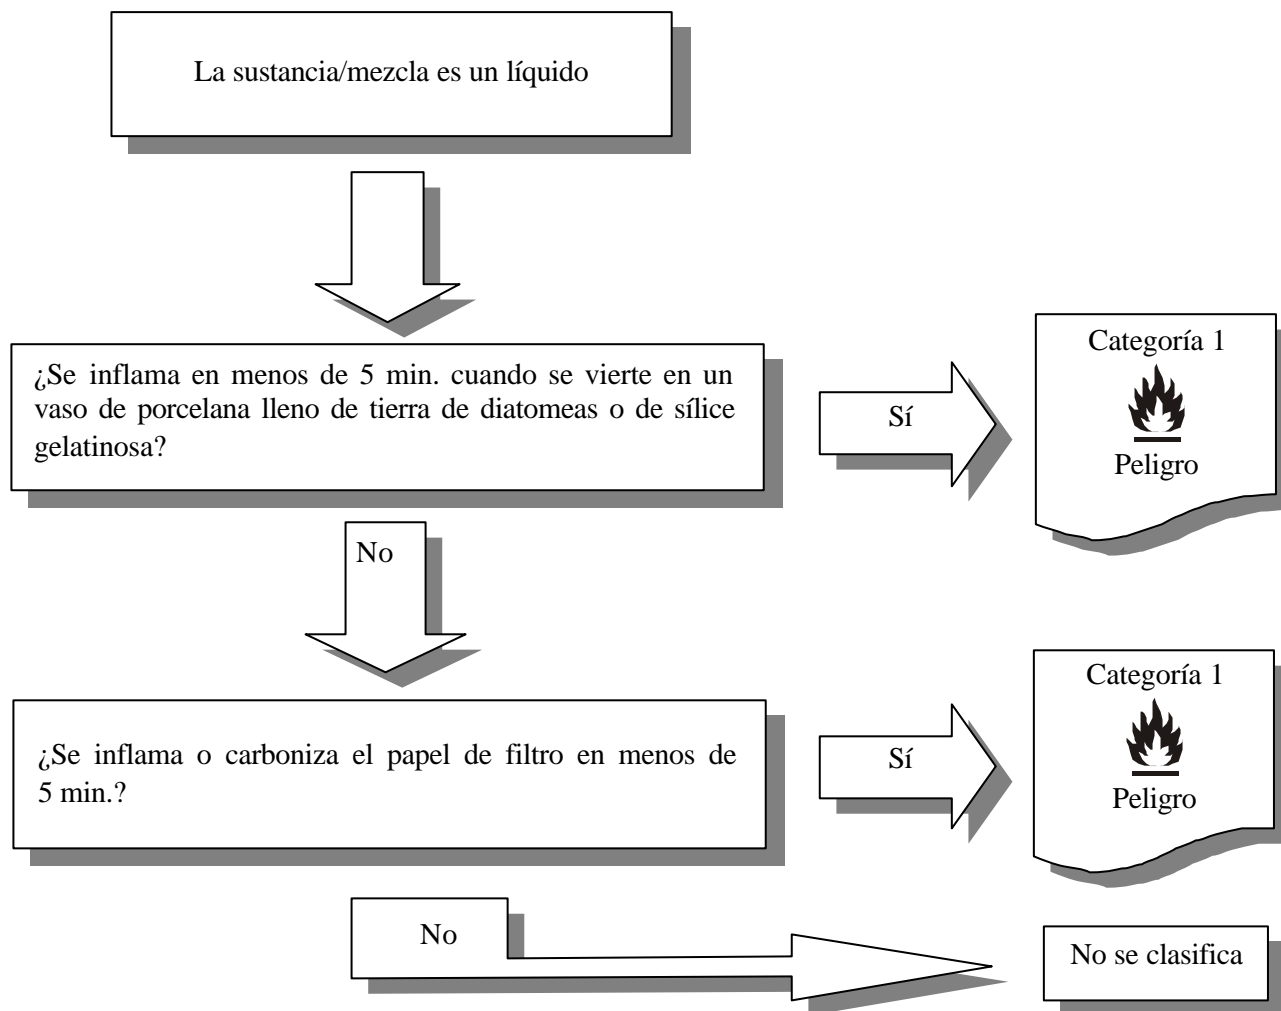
La sustancia/mezcla es un líquido

¿Se inflama en menos de 5 min. cuando se vierte en un vaso de porcelana lleno de tierra de diatomeas o de sílice gelatinosa?

Sí

Categoría 1

Peligro

No

¿Se inflama o carboniza el papel de filtro en menos de 5 min.?

Sí

Categoría 1

Peligro

No

No se clasifica